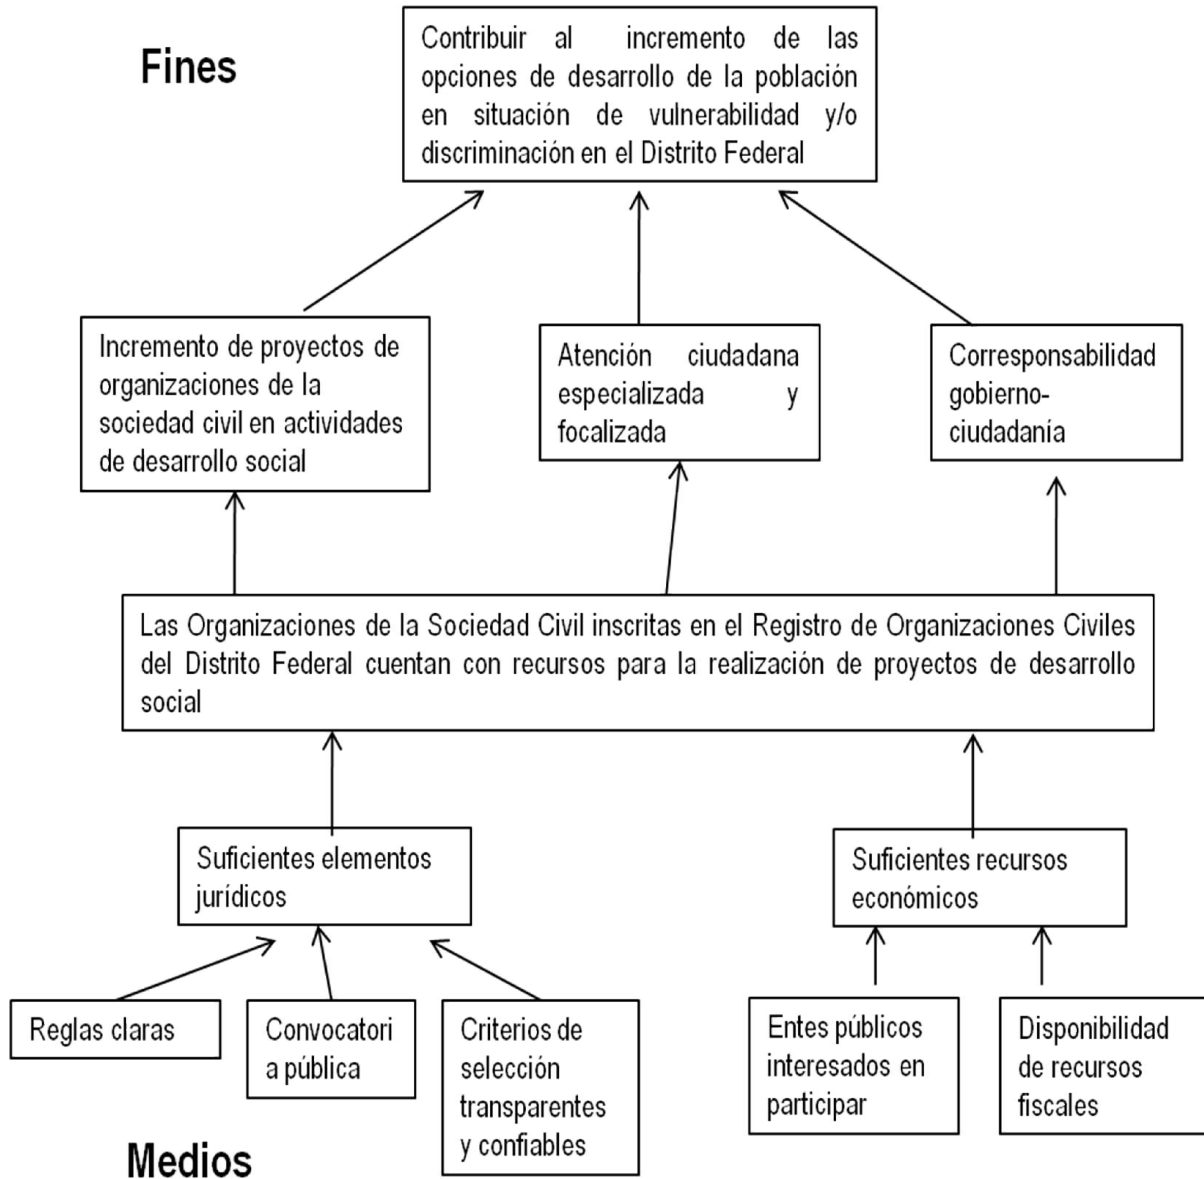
Fines

Contribuir al incremento de las opciones de desarrollo de la población en situación de vulnerabilidad y/o discriminación en el Distrito Federal

Incremento de proyectos de organizaciones de la sociedad civil en actividades de desarrollo social

Atención ciudadana especializada y focalizada

Corresponsabilidad gobierno-ciudadanía

Las Organizaciones de la Sociedad Civil inscritas en el Registro de Organizaciones Civiles del Distrito Federal cuentan con recursos para la realización de proyectos de desarrollo social

Suficientes elementos jurídicos

Suficientes recursos económicos

Reglas claras

Convocatori a pública

Criterios de selección transparentes y confiables

Entes públicos interesados en participar

Disponibilidad de recursos fiscales

Medios